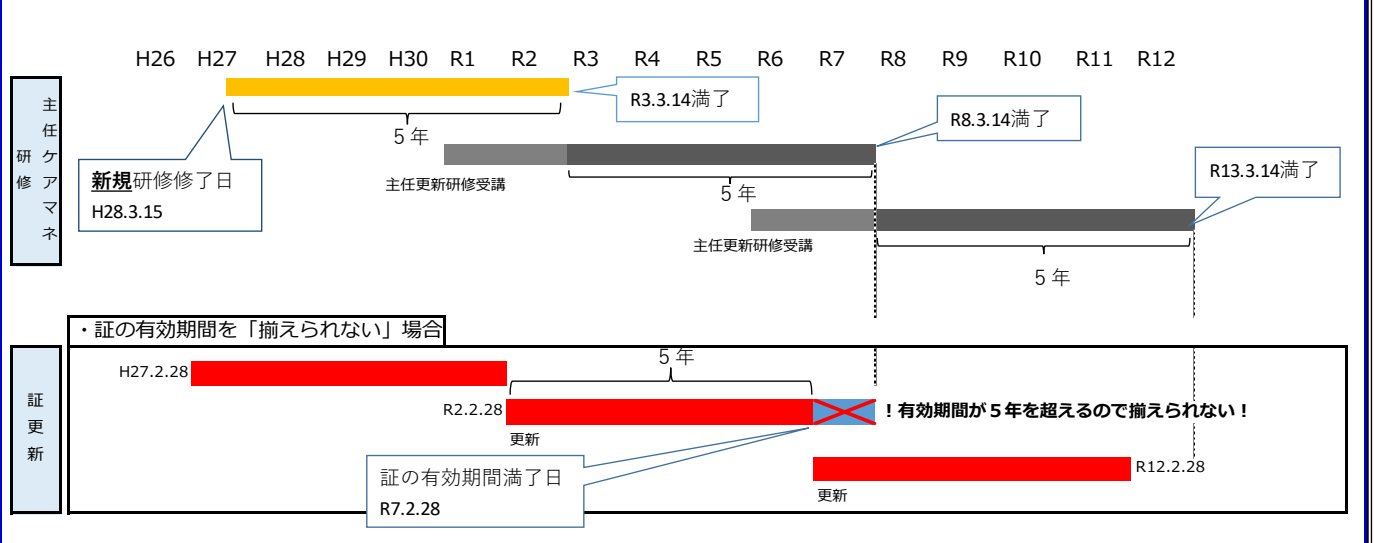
H26 H27 H28 H29 H30 R1 R2 R3 R4 R5 R6 R7 R8 R9 R10 R11 R12

主任ケアマネ研修

R3.3.14満了

５年

R8.3.14満了

新規研修修了日
H28.3.15

主任更新研修受講

５年

R13.3.14満了

主任更新研修受講

５年

・証の有効期間を「揃えられない」場合

証更新

H27.2.28

５年

R2.2.28

！有効期間が５年を超えるので揃えられない！

更新

証の有効期間満了日
R7.2.28

R12.2.28

更新